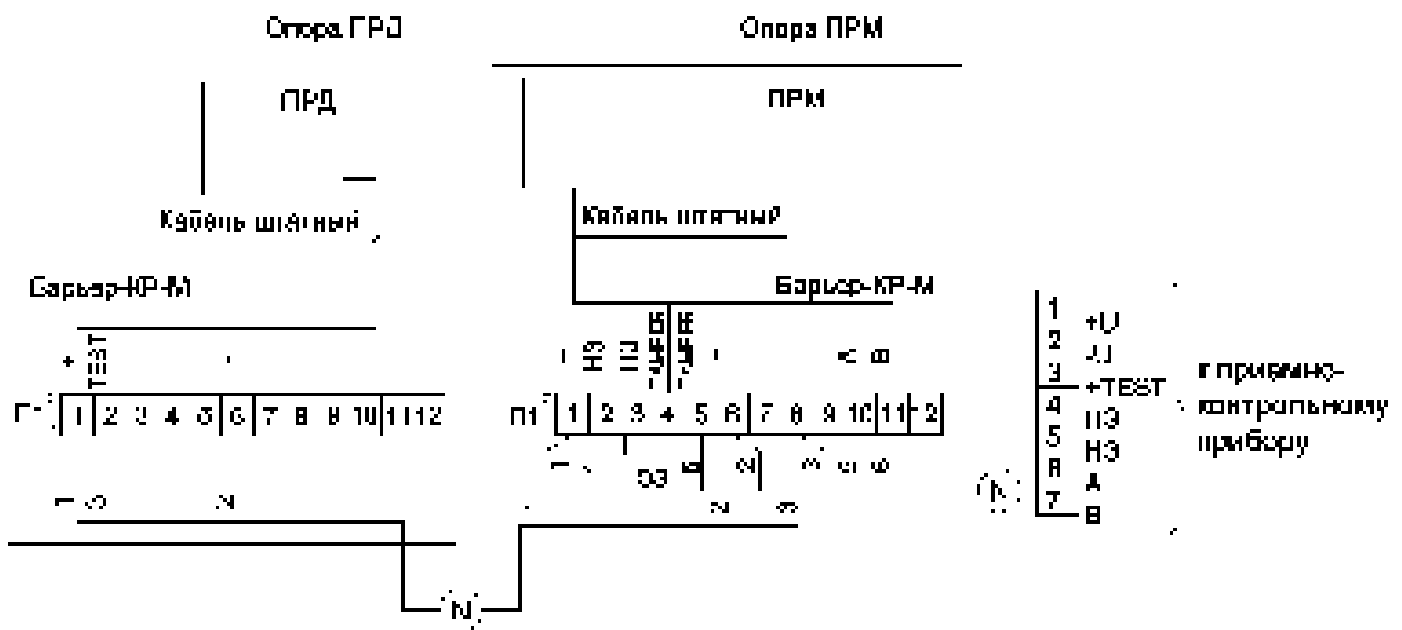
Опора ПРД

Опора ПРМ

ПРД

ПРМ

Кабель штатный

Кабель штатный

Барьер-КР-М

Барьер-КР-М

+ TEST

НЗ НЗ +ШЛЕЙФ +ШЛЕЙФ

П1 1 2 3 4 5 6 7 8 9 10 11 12

П1 1 2 3 4 5 6 7 8 9 10 11 12

ОЗ

N

N

1 +U
2 -U
3 +TEST
4 НЗ
5 НЗ
6 А
7 В

к приемно-контрольному прибору